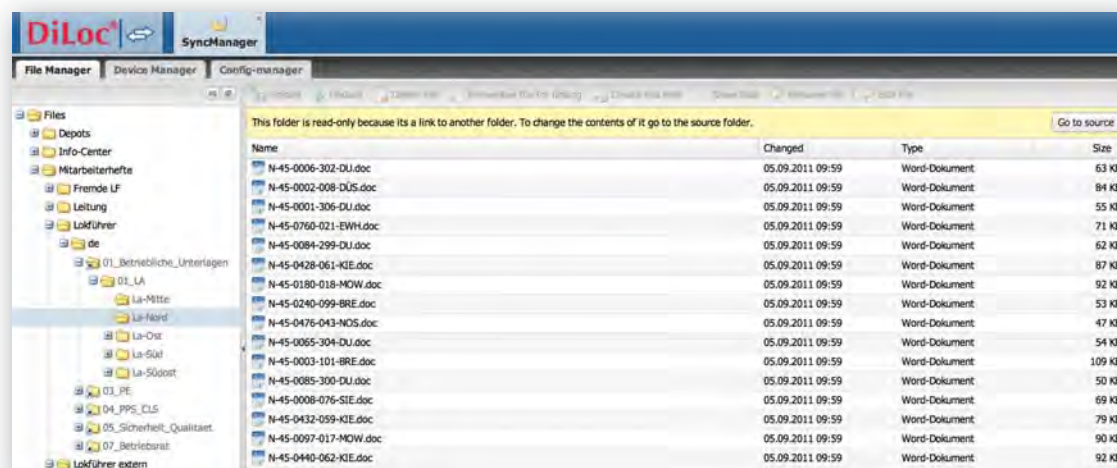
DiLoc

SyncManager

File Manager | Device Manager | Config-manager

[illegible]

Files
Depots
Info-Center
Mitarbeiterhefte
Fremde LF
Leitung
Lokführer
de
01_Betriebliche_Unterlagen
01_LA
La-Mitte
La-Nord
La-Ost
La-Süd
La-Südost
03_PE
04_PPS_CLS
05_Sicherheit_Qualitaet
07_Betriebsrat
Lokführer extern

This folder is read-only because its a link to another folder. To change the contents of it go to the source folder.

Go to source

| Name | Changed | Type | Size |
|---|---|---|---|
| N-45-0006-302-DU.doc | 05.09.2011 09:59 | Word-Dokument | 63 K |
| N-45-0002-008-DÜS.doc | 05.09.2011 09:59 | Word-Dokument | 84 K |
| N-45-0001-306-DU.doc | 05.09.2011 09:59 | Word-Dokument | 55 K |
| N-45-0760-021-EWH.doc | 05.09.2011 09:59 | Word-Dokument | 71 K |
| N-45-0084-299-DU.doc | 05.09.2011 09:59 | Word-Dokument | 62 K |
| N-45-0428-061-KIE.doc | 05.09.2011 09:59 | Word-Dokument | 87 K |
| N-45-0180-018-MOW.doc | 05.09.2011 09:59 | Word-Dokument | 92 K |
| N-45-0240-099-BRE.doc | 05.09.2011 09:59 | Word-Dokument | 53 K |
| N-45-0476-043-NOS.doc | 05.09.2011 09:59 | Word-Dokument | 47 K |
| N-45-0065-304-DU.doc | 05.09.2011 09:59 | Word-Dokument | 54 K |
| N-45-0003-101-BRE.doc | 05.09.2011 09:59 | Word-Dokument | 109 K |
| N-45-0085-300-DU.doc | 05.09.2011 09:59 | Word-Dokument | 50 K |
| N-45-0008-076-SIE.doc | 05.09.2011 09:59 | Word-Dokument | 69 K |
| N-45-0432-059-KIE.doc | 05.09.2011 09:59 | Word-Dokument | 79 K |
| N-45-0097-017-MOW.doc | 05.09.2011 09:59 | Word-Dokument | 90 K |
| N-45-0440-062-KIE.doc | 05.09.2011 09:59 | Word-Dokument | 92 K |